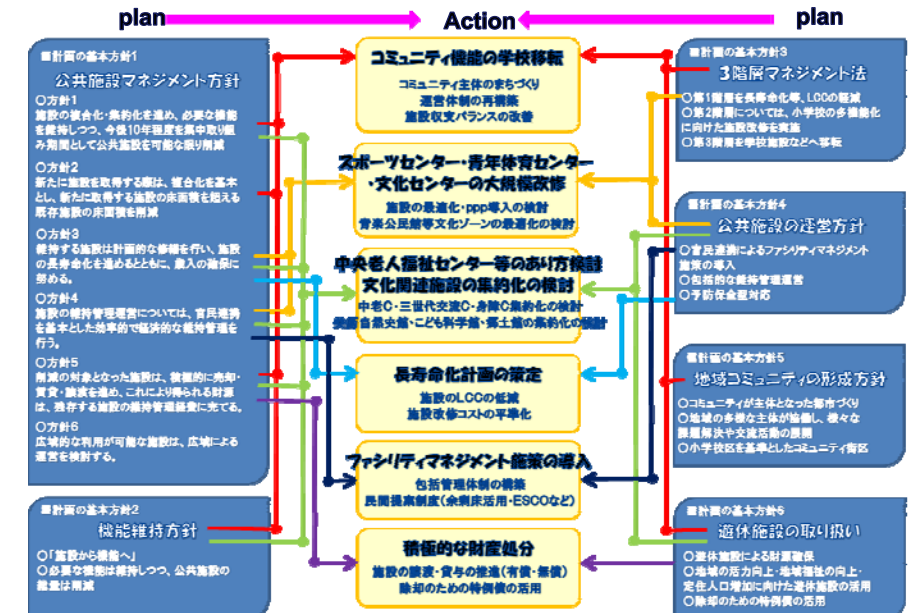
plan

Action

plan

■計画の基本方針1

公共施設マネジメント方針

○方針1
施設の複合化・集約化を進め、必要な機能を維持しつつ、今後10年程度を集中取り組み期間として公共施設を可能な限り削減

○方針2
新たに施設を取得する際は、複合化を基本とし、新たに取得する施設の床面積を超える既存施設の床面積を削減

○方針3
維持する施設は計画的な修繕を行い、施設の長寿命化を進めるとともに、歳入の確保に努める。

○方針4
施設の維持管理運営については、官民連携を基本とした効率的で経済的な維持管理を行う。

○方針5
削減の対象となった施設は、積極的に売却・賃貸・譲渡を進め、これにより得られる財源は、存続する施設の維持管理経費に充てる。

○方針6
広域的な利用が可能な施設は、広域による運営を検討する。

■計画の基本方針2

機能維持方針

○「施設から機能へ」
○必要な機能は維持しつつ、公共施設の総量は削減

コミュニティ機能の学校移転
コミュニティ主体のまちづくり
運営体制の再構築
施設収支バランスの改善

スポーツセンター・青年体育センター・文化センターの大規模改修
施設の最適化・ppp導入の検討
青葉公民館等文化ゾーンの最適化の検討

中央老人福祉センター等のあり方検討
文化関連施設の集約化の検討
中老C・三世代交流C・身障C集約化の検討
美術会館支館・こども科学館・郷土館の集約化の検討

長寿命化計画の策定
施設のLCCの低減
施設改修コストの平準化

ファシリティマネジメント施策の導入
包括管理体制の構築
民間提案制度(余剰床活用・ESCOなど)

積極的な財産処分
施設の譲渡・貸与の推進(有償・無償)
除却のための特例債の活用

■計画の基本方針3

3階層マネジメント法

○第1階層を長寿命化等、LCCの低減
○第2階層については、小学校の多機能化に向けた施設改修を実施
○第3階層を学校施設などへ移転

■計画の基本方針4

公共施設の運営方針

○官民連携によるファシリティマネジメント施策の導入
○包括的な維持管理運営
○予防保全型対応

■計画の基本方針5

地域コミュニティの形成方針

○コミュニティが主体となった都市づくり
○地域の多様な主体が協働し、様々な課題解決や交流活動の展開
○小学校区を基準としたコミュニティ街区

■計画の基本方針6

遊休施設の取り扱い

○遊休施設による財源確保
○地域の活力向上・地域福祉の向上・定住人口増加に向けた遊休施設の活用
○除却のための特例債の活用